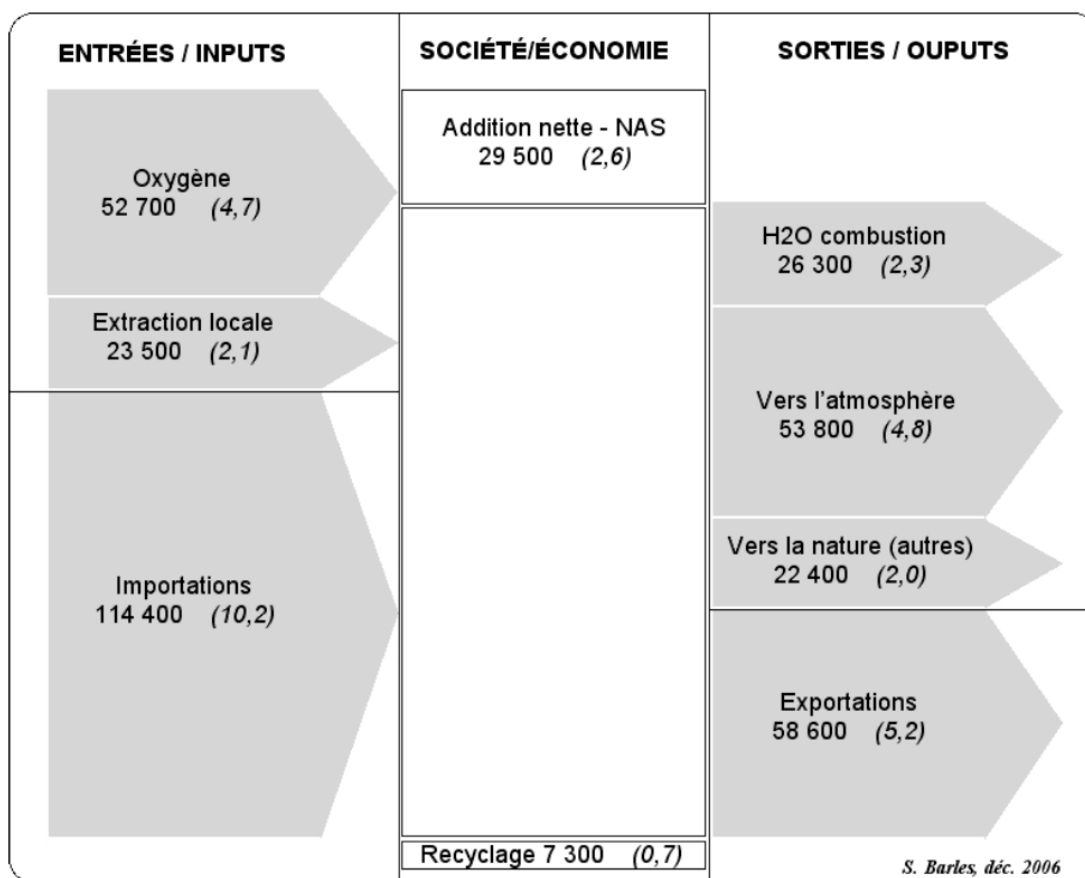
ENTRÉES / INPUTS

SOCIÉTÉ/ÉCONOMIE

SORTIES / OUPUTS

Oxygène
52 700 (4,7)

Extraction locale
23 500 (2,1)

Importations
114 400 (10,2)

Addition nette - NAS
29 500 (2,6)

Recyclage 7 300 (0,7)

H2O combustion
26 300 (2,3)

Vers l'atmosphère
53 800 (4,8)

Vers la nature (autres)
22 400 (2,0)

Exportations
58 600 (5,2)

S. Barles, déc. 2006